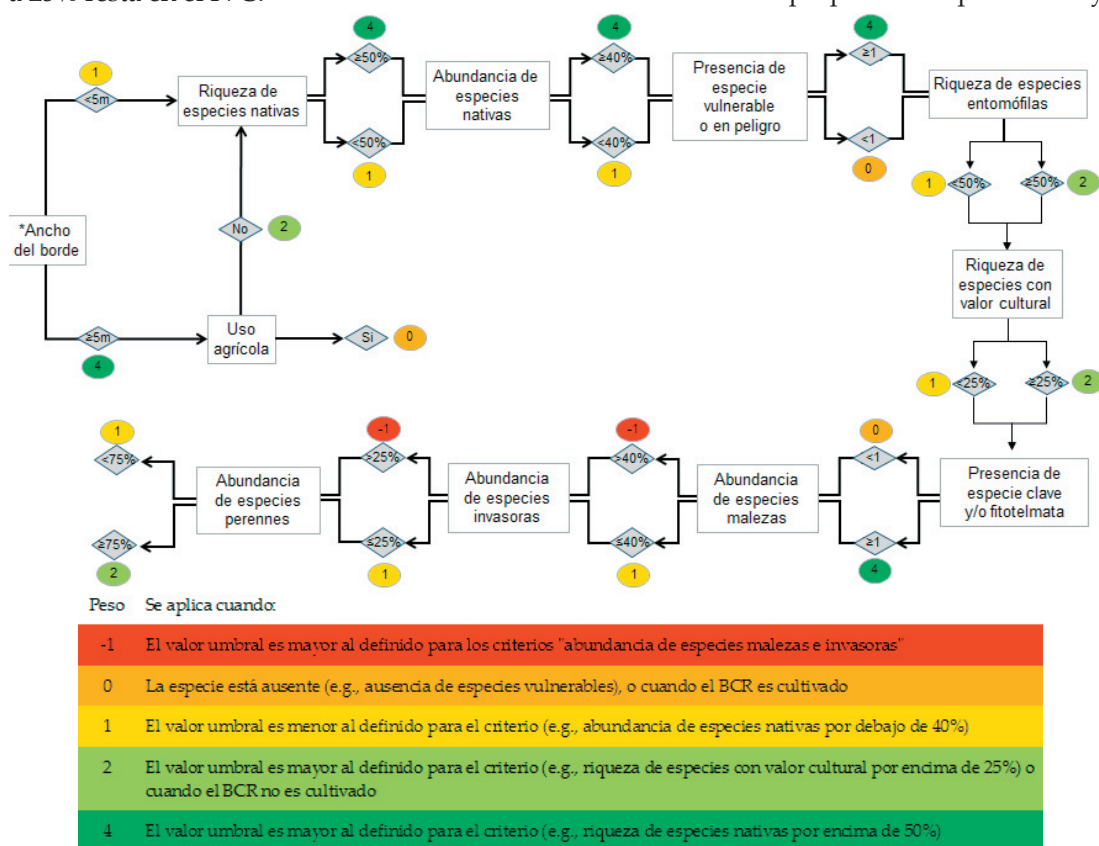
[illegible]

*Ancho del borde

1
<5m

≥5m
4

Riqueza de especies nativas

No
2

Uso agrícola

Si
0

4
≥50%

<50%
1

Abundancia de especies nativas

4
≥40%

<40%
1

Presencia de especie vulnerable o en peligro

4
≥1

<1
0

Riqueza de especies entomófilas

1
<50%

≥50%
2

Riqueza de especies con valor cultural

1
<25%

≥25%
2

Presencia de especie clave y/o fitotelmata

0
<1

≥1
4

Abundancia de especies malezas

-1
>40%

≤40%
1

Abundancia de especies invasoras

-1
>25%

≤25%
1

Abundancia de especies perennes

1
<75%

≥75%
2

| Peso | Se aplica cuando: |
|---|---|
| -1 | El valor umbral es mayor al definido para los criterios "abundancia de especies malezas e invasoras" |
| 0 | La especie está ausente (e.g., ausencia de especies vulnerables), o cuando el BCR es cultivado |
| 1 | El valor umbral es menor al definido para el criterio (e.g., abundancia de especies nativas por debajo de 40%) |
| 2 | El valor umbral es mayor al definido para el criterio (e.g., riqueza de especies con valor cultural por encima de 25%) o cuando el BCR no es cultivado |
| 4 | El valor umbral es mayor al definido para el criterio (e.g., riqueza de especies nativas por encima de 50%) |